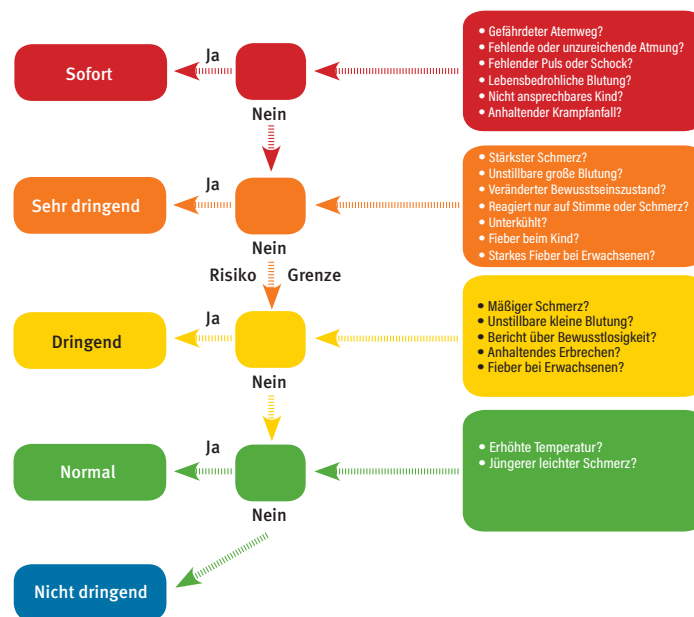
• Gefährdeter Atemweg?
• Fehlende oder unzureichende Atmung?
• Fehlender Puls oder Schock?
• Lebensbedrohliche Blutung?
• Nicht ansprechbares Kind?
• Anhaltender Krampfanfall?

Ja

Sofort

Nein

• Stärkster Schmerz?
• Unstillbare große Blutung?
• Veränderter Bewusstseinszustand?
• Reagiert nur auf Stimme oder Schmerz?
• Unterkühlt?
• Fieber beim Kind?
• Starkes Fieber bei Erwachsenen?

Ja

Sehr dringend

Nein

Risiko Grenze

• Mäßiger Schmerz?
• Unstillbare kleine Blutung?
• Bericht über Bewusstlosigkeit?
• Anhaltendes Erbrechen?
• Fieber bei Erwachsenen?

Ja

Dringend

Nein

• Erhöhte Temperatur?
• Jüngerer leichter Schmerz?

Ja

Normal

Nein

Nicht dringend